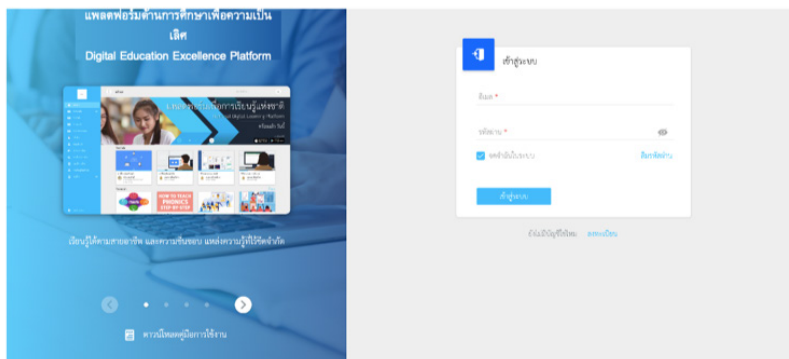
แพลตฟอร์มด้านการศึกษาเพื่อความเป็นเลิศ
Digital Education Excellence Platform

แพลตฟอร์มเพื่อการเรียนรู้แห่งชาติ

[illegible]

HOW TO TEACH PHONICS STEP-BY-STEP

เรียนรู้ได้ตามสายอาชีพ และความชื่นชอบ แหล่งความรู้ไม่มีขีดจำกัด

ดาวน์โหลดคู่มือการใช้งาน

เข้าสู่ระบบ

อีเมล *

รหัสผ่าน *

จดจำฉันในระบบ

ลืมรหัสผ่าน

เข้าสู่ระบบ

ยังไม่มีบัญชีใช่ไหม ลงทะเบียน